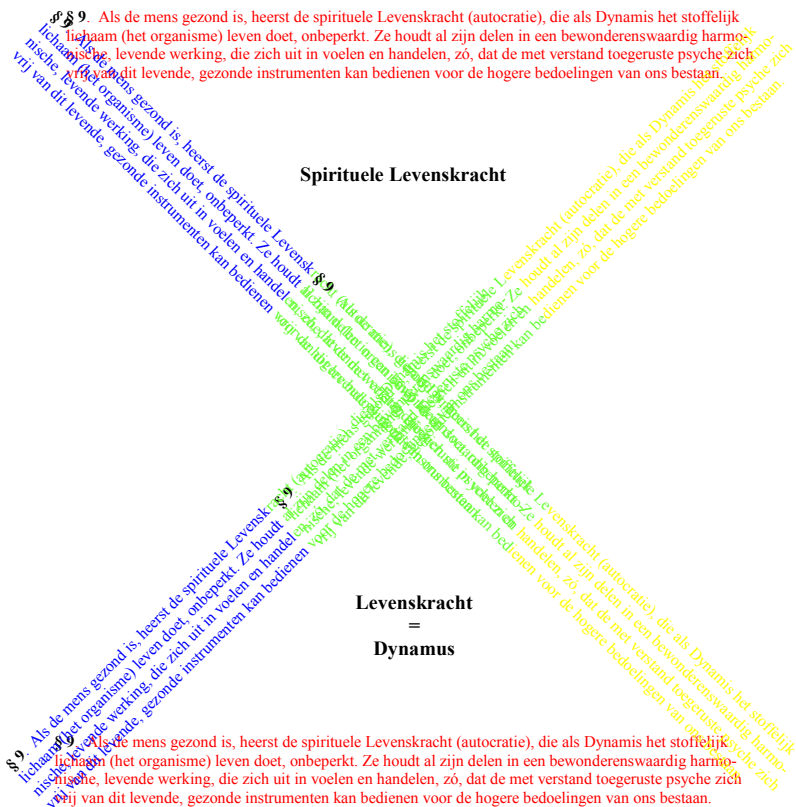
§ 9. Als de mens gezond is, heerst de spirituele Levenskracht (autocratie), die als Dynamis het stoffelijk lichaam (het organisme) leven doet, onbeperkt. Ze houdt al zijn delen in een bewonderenswaardig harmonische, levende werking, die zich uit in voelen en handelen, zó, dat de met verstand toegeruste psyche zich vrij van dit levende, gezonde instrumenten kan bedienen voor de hogere bedoelingen van ons bestaan.

Spirituele Levenskracht

Levenskracht
=
Dynamus

§ 9. Als de mens gezond is, heerst de spirituele Levenskracht (autocratie), die als Dynamis het stoffelijk lichaam (het organisme) leven doet, onbeperkt. Ze houdt al zijn delen in een bewonderenswaardig harmonische, levende werking, die zich uit in voelen en handelen, zó, dat de met verstand toegeruste psyche zich vrij van dit levende, gezonde instrumenten kan bedienen voor de hogere bedoelingen van ons bestaan.